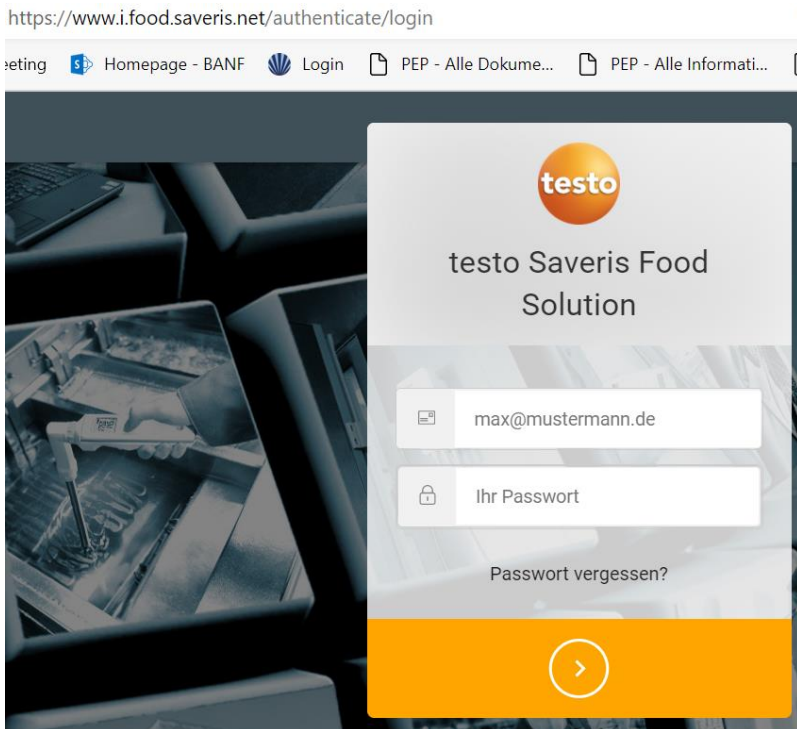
https://www.i.food.saveris.net/authenticate/login

eeting Homepage - BANF Login PEP - Alle Dokume... PEP - Alle Informati...

testo

testo Saveris Food Solution

max@mustermann.de

Ihr Passwort

Passwort vergessen?